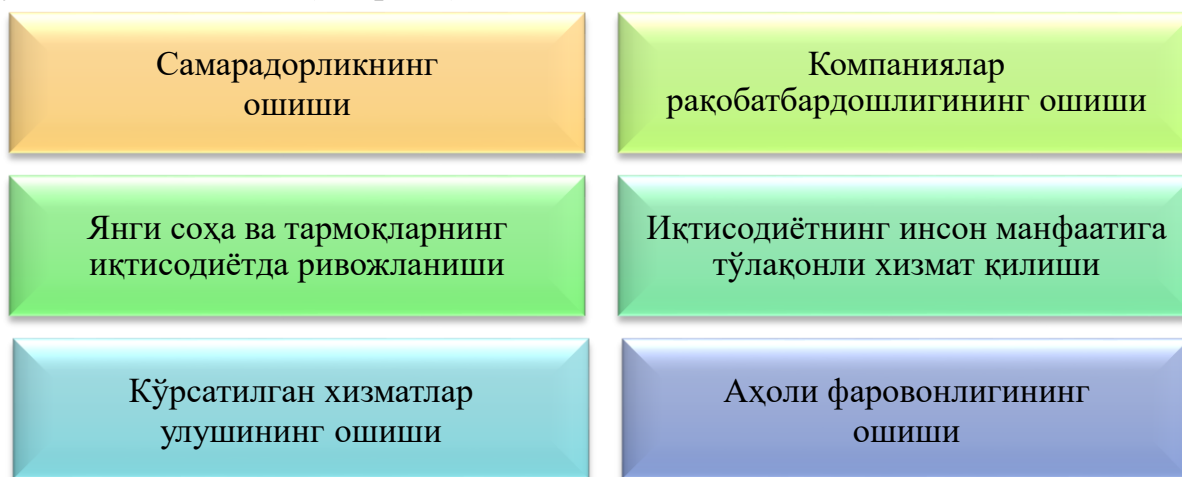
Самарадорликнинг ошиши

Компаниялар рақобатбардошлигининг ошиши

Янги соҳа ва тармоқларнинг иқтисодиётда ривожланиши

Иқтисодиётнинг инсон манфаатига тўлақонли хизмат қилиши

Кўрсатилган хизматлар улушининг ошиши

Аҳоли фаровонлигининг ошиши